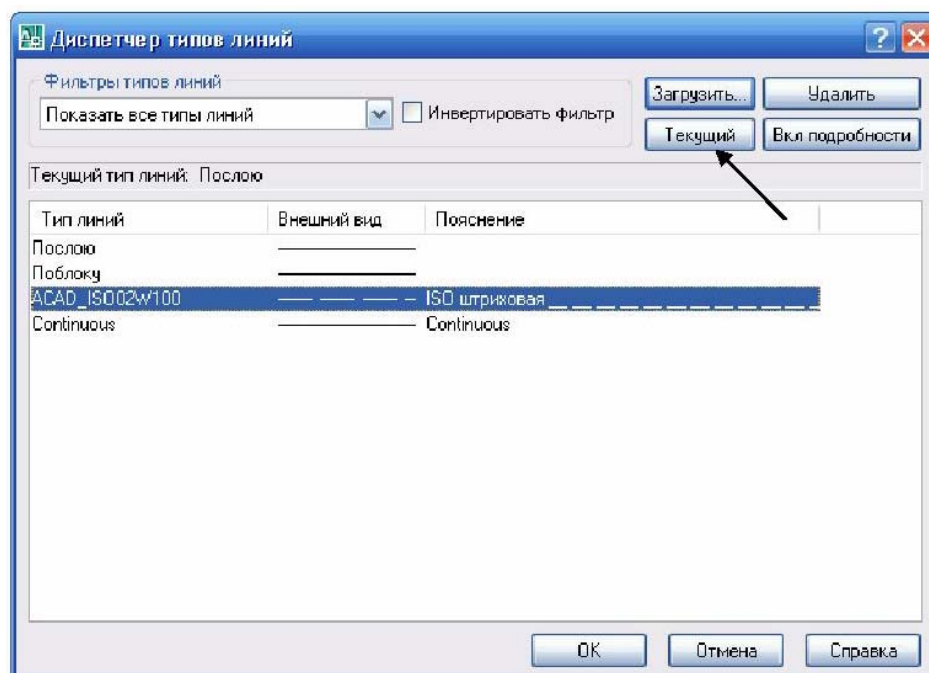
Диспетчер типов линий

Фильтры типов линий

Показать все типы линий

Инвертировать фильтр

Загрузить...

Удалить

Текущий

Вкл подробности

Текущий тип линий: Послою

| Тип линий | Внешний вид | Пояснение |
|---|---|---|
| Послою | | |
| Поблоку | | |
| ACAD_ISO02W100 | | ISO штриховая |
| Continuous | | Continuous |

OK

Отмена

Справка